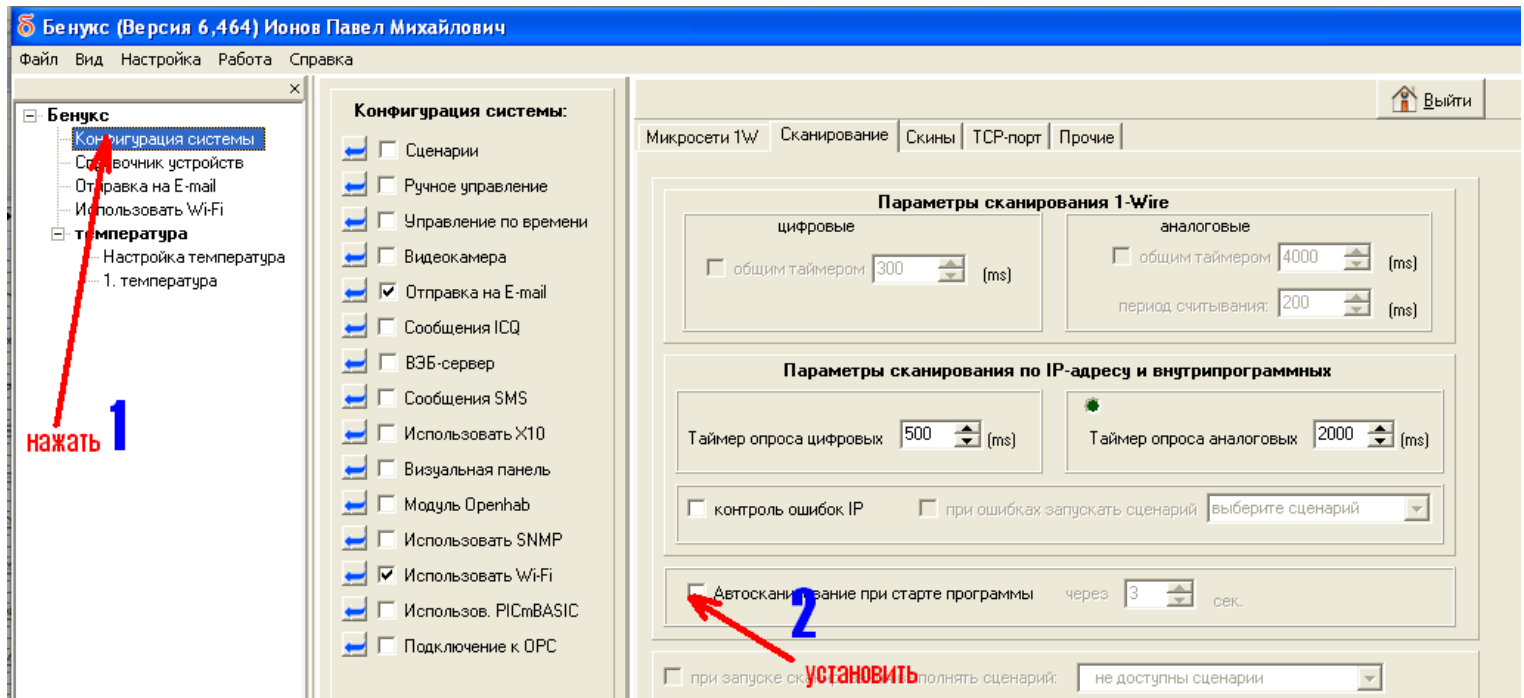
Бенукс (Версия 6,464) Ионов Павел Михайлович

Файл Вид Настройка Работа Справка

Бенукс
Конфигурация системы
Справочник устройств
Отправка на E-mail
Использовать Wi-Fi
температура
Настройка температура
1. температура

нажать 1

Конфигурация системы:
Сценарии
Ручное управление
Управление по времени
Видеокамера
Отправка на E-mail
Сообщения ICQ
ВЭБ-сервер
Сообщения SMS
Использовать X10
Визуальная панель
Модуль Openhab
Использовать SNMP
Использовать Wi-Fi
Использов. PICmBASIC
Подключение к OPC

Выйти

Микросети 1W | Сканирование | Скины | TCP-порт | Прочие

Параметры сканирования 1-Wire
цифровые
общим таймером 300 (ms)
аналоговые
общим таймером 4000 (ms)
период считывания: 200 (ms)

Параметры сканирования по IP-адресу и внутрипрограммных
Таймер опроса цифровых 500 (ms)
Таймер опроса аналоговых 2000 (ms)
контроль ошибок IP
при ошибках запускать сценарий выберите сценарий

Автосканирование при старте программы через 3 сек.

2

при запуске ск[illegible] установить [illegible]полнять сценарий: не доступны сценарии